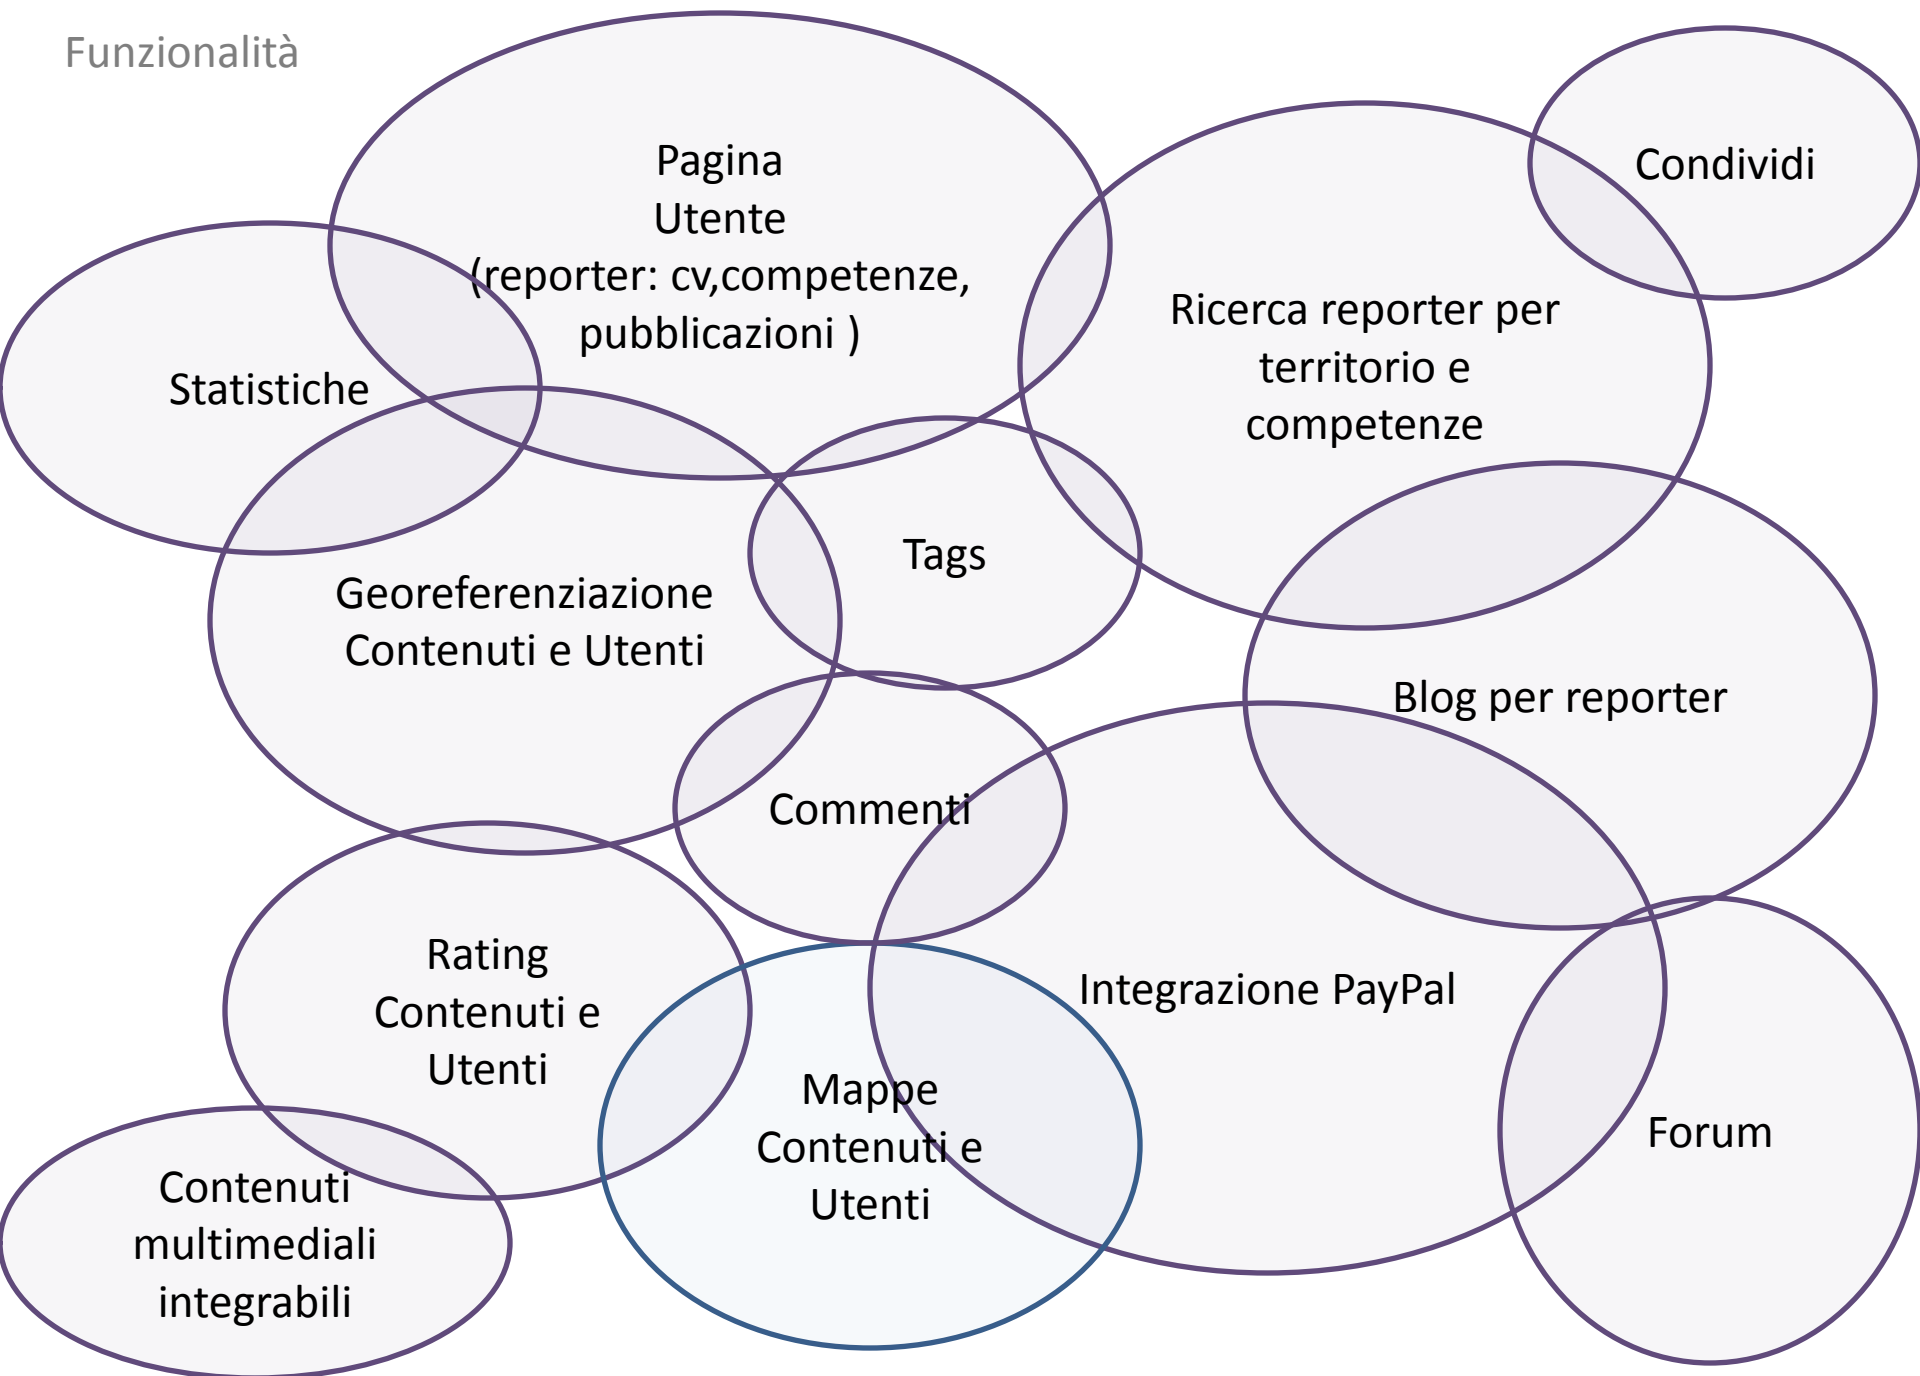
Funzionalità

Pagina Utente (reporter: cv,competenze, pubblicazioni )

Condividi

Ricerca reporter per territorio e competenze

Statistiche

Tags

Georeferenziazione Contenuti e Utenti

Blog per reporter

Commenti

Rating Contenuti e Utenti

Integrazione PayPal

Mappe Contenuti e Utenti

Forum

Contenuti multimediali integrabili